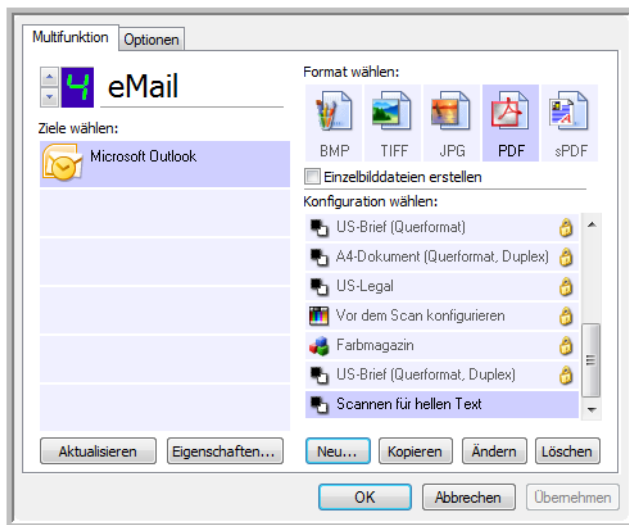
Multifunktion | Optionen

4 eMail

Ziele wählen:

Microsoft Outlook

Format wählen:

BMP TIFF JPG PDF sPDF

Einzelbilddateien erstellen

Konfiguration wählen:

US-Brief (Querformat)
A4-Dokument (Querformat, Duplex)
US-Legal
Vor dem Scan konfigurieren
Farbmagazin
US-Brief (Querformat, Duplex)
Scannen für hellen Text

Aktualisieren | Eigenschaften... | Neu... | Kopieren | Ändern | Löschen

OK | Abbrechen | Übernehmen